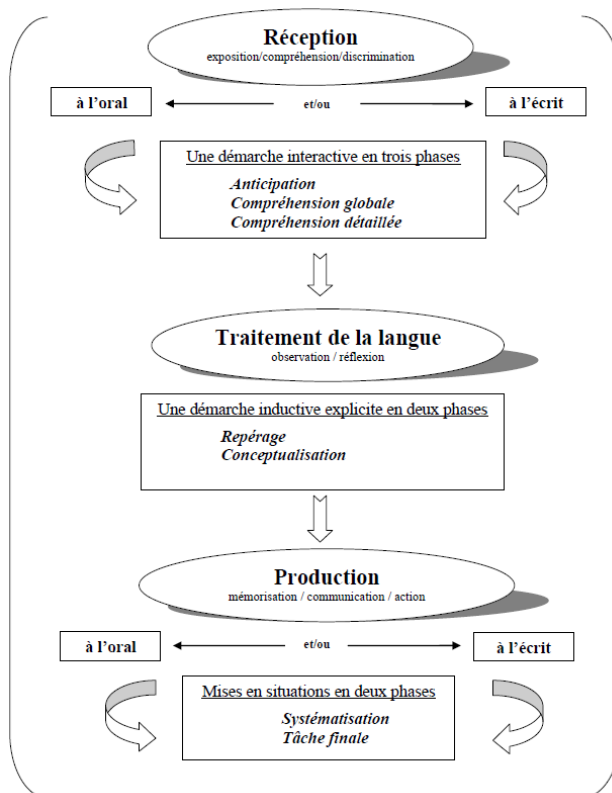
Réception
exposition/compréhension/discrimination

à l'oral

et/ou

à l'écrit

Une démarche interactive en trois phases

*Anticipation*
*Compréhension globale*
*Compréhension détaillée*

Traitement de la langue
observation / réflexion

Une démarche inductive explicite en deux phases

*Repérage*
*Conceptualisation*

Production
mémorisation / communication / action

à l'oral

et/ou

à l'écrit

Mises en situations en deux phases

*Systématisation*
*Tâche finale*